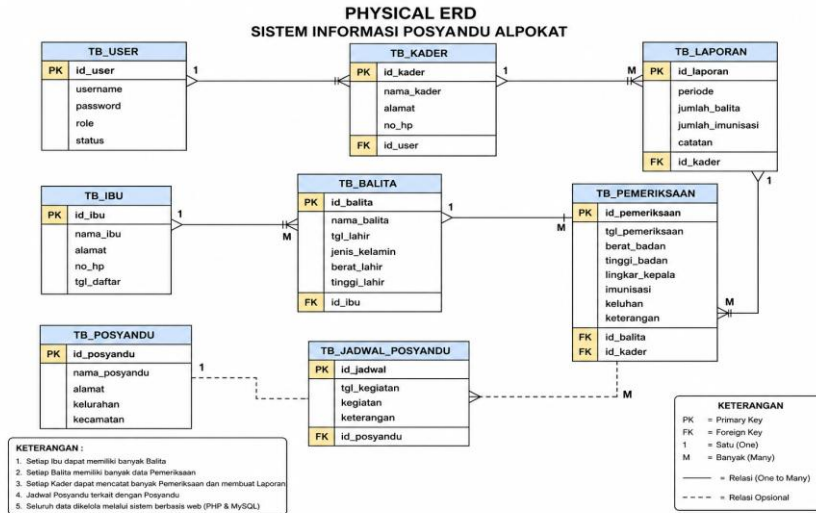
PHYSICAL ERD
SISTEM INFORMASI POSYANDU ALPOKAT

| TB_USER | |
|---|---|
| PK | id_user |
| | username |
| | password |
| | role |
| | status |

| TB_KADER | |
|---|---|
| PK | id_kader |
| | nama_kader |
| | alamat |
| | no_hp |
| FK | id_user |

| TB_LAPORAN | |
|---|---|
| PK | id_laporan |
| | periode |
| | jumlah_balita |
| | jumlah_imunisasi |
| | catatan |
| FK | id_kader |

| TB_IBU | |
|---|---|
| PK | id_ibu |
| | nama_ibu |
| | alamat |
| | no_hp |
| | tgl_daftar |

| TB_BALITA | |
|---|---|
| PK | id_balita |
| | nama_balita |
| | tgl_lahir |
| | jenis_kelamin |
| | berat_lahir |
| | tinggi_lahir |
| FK | id_ibu |

| TB_PEMERIKSAAN | |
|---|---|
| PK | id_pemeriksaan |
| | tgl_pemeriksaan |
| | berat_badan |
| | tinggi_badan |
| | lingkar_kepala |
| | imunisasi |
| | keluhan |
| | keterangan |
| FK | id_balita |
| FK | id_kader |

| TB_POSYANDU | |
|---|---|
| PK | id_posyandu |
| | nama_posyandu |
| | alamat |
| | kelurahan |
| | kecamatan |

| TB_JADWAL_POSYANDU | |
|---|---|
| PK | id_jadwal |
| | tgl_kegiatan |
| | kegiatan |
| | keterangan |
| FK | id_posyandu |

1 M 1 M 1 M 1 M 1 M 1 M

KETERANGAN :
1. Setiap Ibu dapat memiliki banyak Balita
2. Setiap Balita memiliki banyak data Pemeriksaan
3. Setiap Kader dapat mencatat banyak Pemeriksaan dan membuat Laporan
4. Jadwal Posyandu terkait dengan Posyandu
5. Seluruh data dikelola melalui sistem berbasis web (PHP & MySQL)

KETERANGAN
PK = Primary Key
FK = Foreign Key
1 = Satu (One)
M = Banyak (Many)
= Relasi (One to Many)
= Relasi Opsional